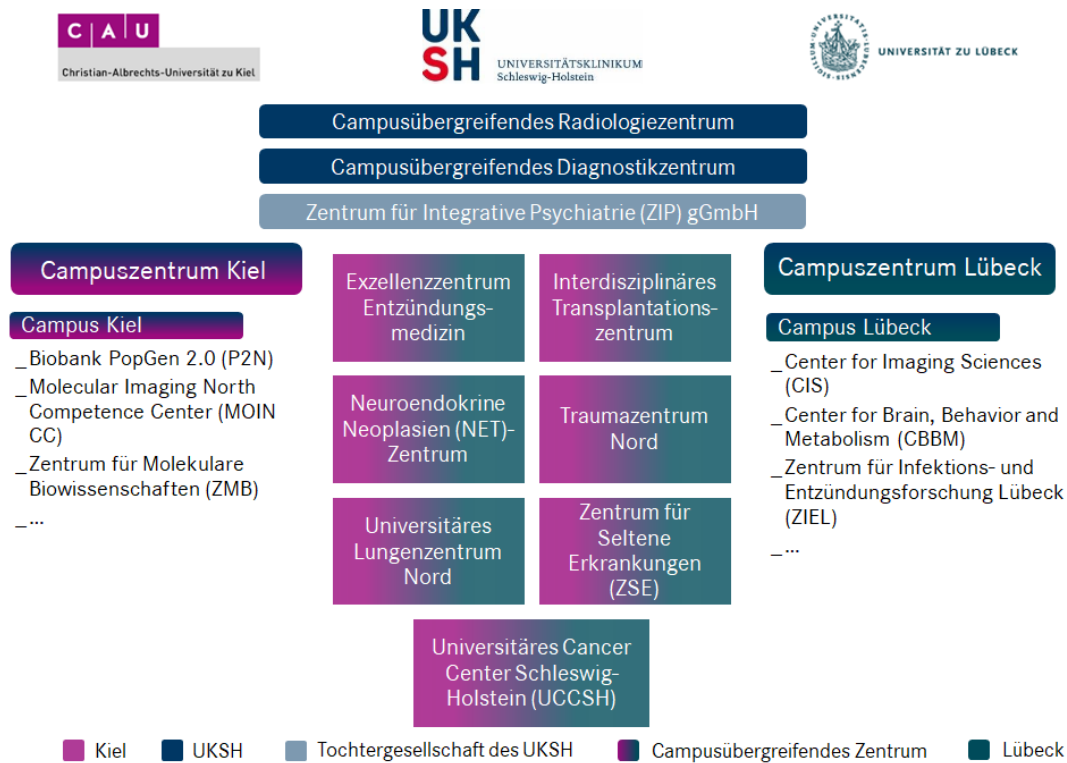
CAU
Christian-Albrechts-Universität zu Kiel

UKSH
UNIVERSITÄTSKLINIKUM
Schleswig-Holstein

UNIVERSITÄT ZU LÜBECK

Campusübergreifendes Radiologiezentrum

Campusübergreifendes Diagnostikzentrum

Zentrum für Integrative Psychiatrie (ZIP) gGmbH

Campuszentrum Kiel

Campus Kiel

_Biobank PopGen 2.0 (P2N)
_Molecular Imaging North Competence Center (MOIN CC)
_Zentrum für Molekulare Biowissenschaften (ZMB)
_...

Exzellenzzentrum Entzündungsmedizin

Interdisziplinäres Transplantationszentrum

Neuroendokrine Neoplasien (NET)-Zentrum

Traumazentrum Nord

Universitäres Lungenzentrum Nord

Zentrum für Seltene Erkrankungen (ZSE)

Universitäres Cancer Center Schleswig-Holstein (UCCSH)

Campuszentrum Lübeck

Campus Lübeck

_Center for Imaging Sciences (CIS)
_Center for Brain, Behavior and Metabolism (CBBM)
_Zentrum für Infektions- und Entzündungsforschung Lübeck (ZIEL)
_...

Kiel UKSH Tochtergesellschaft des UKSH Campusübergreifendes Zentrum Lübeck